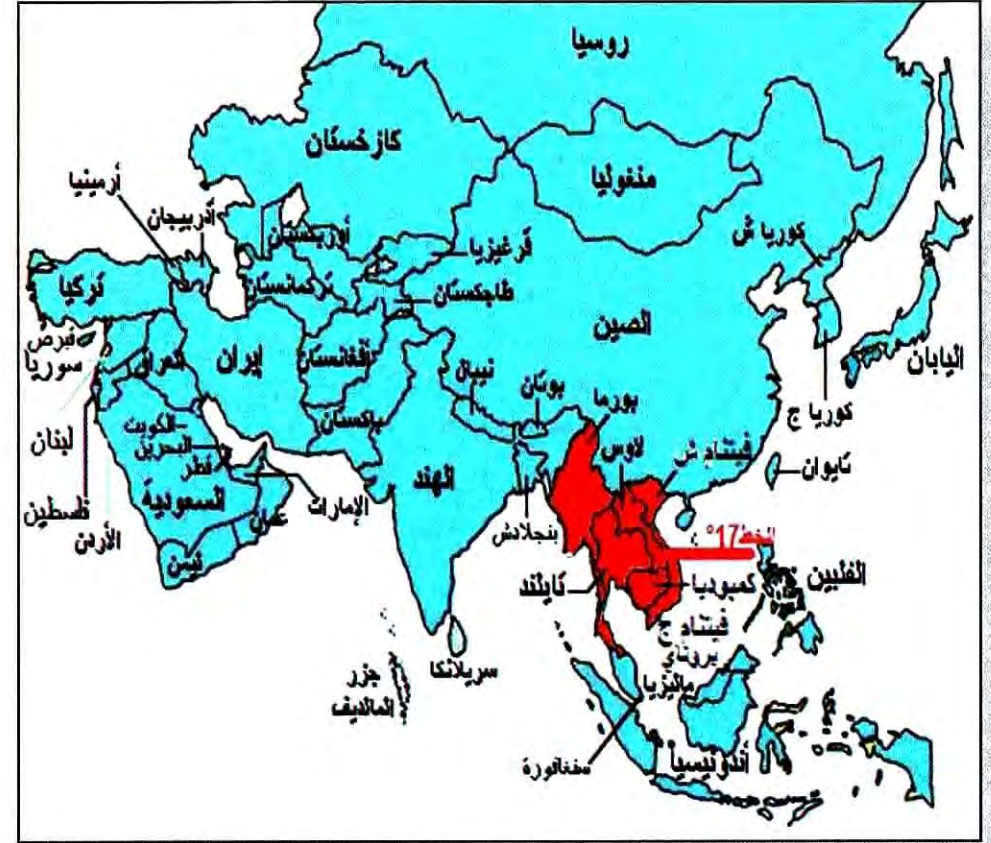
روسيا
كازخستان
منغوليا
أرمينيا
أذربيجان
أوزبكستان
قرغيزيا
كوريا ش
تركيا
تركمانستان
طاجكستان
الصين
قبرص
سوريا
العراق
إيران
أفغانستان
نيبال
بوتان
اليابان
كوريا ج
الكويت
البحرين
باكستان
بورما
لبنان
قطر
لاوس
فيتنام ش
تايوان
فلسطين
السعودية
الإمارات
الهند
الأردن
عمان
بنجلادش
الخط 17°
اليمن
تايلند
كمبوديا
الفلبين
فيتنام ج
بروناي
جزر المالديف
سريلانكا
ماليزيا
سنغافورة
أندونيسيا